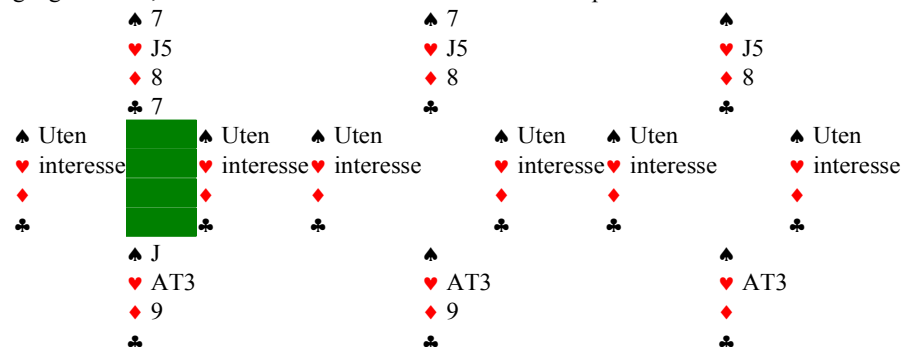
♠ 7
♥ J5
♦ 8
♣ 7

♠ Uten
♥ interesse
♦
♣

♠ Uten
♥ interesse
♦
♣

♠ J
♥ AT3
♦ 9
♣

♠ 7
♥ J5
♦ 8
♣

♠ Uten
♥ interesse
♦
♣

♠ Uten
♥ interesse
♦
♣

♠
♥ AT3
♦ 9
♣

♠
♥ J5
♦ 8
♣

♠ Uten
♥ interesse
♦
♣

♠ Uten
♥ interesse
♦
♣

♠
♥ AT3
♦
♣